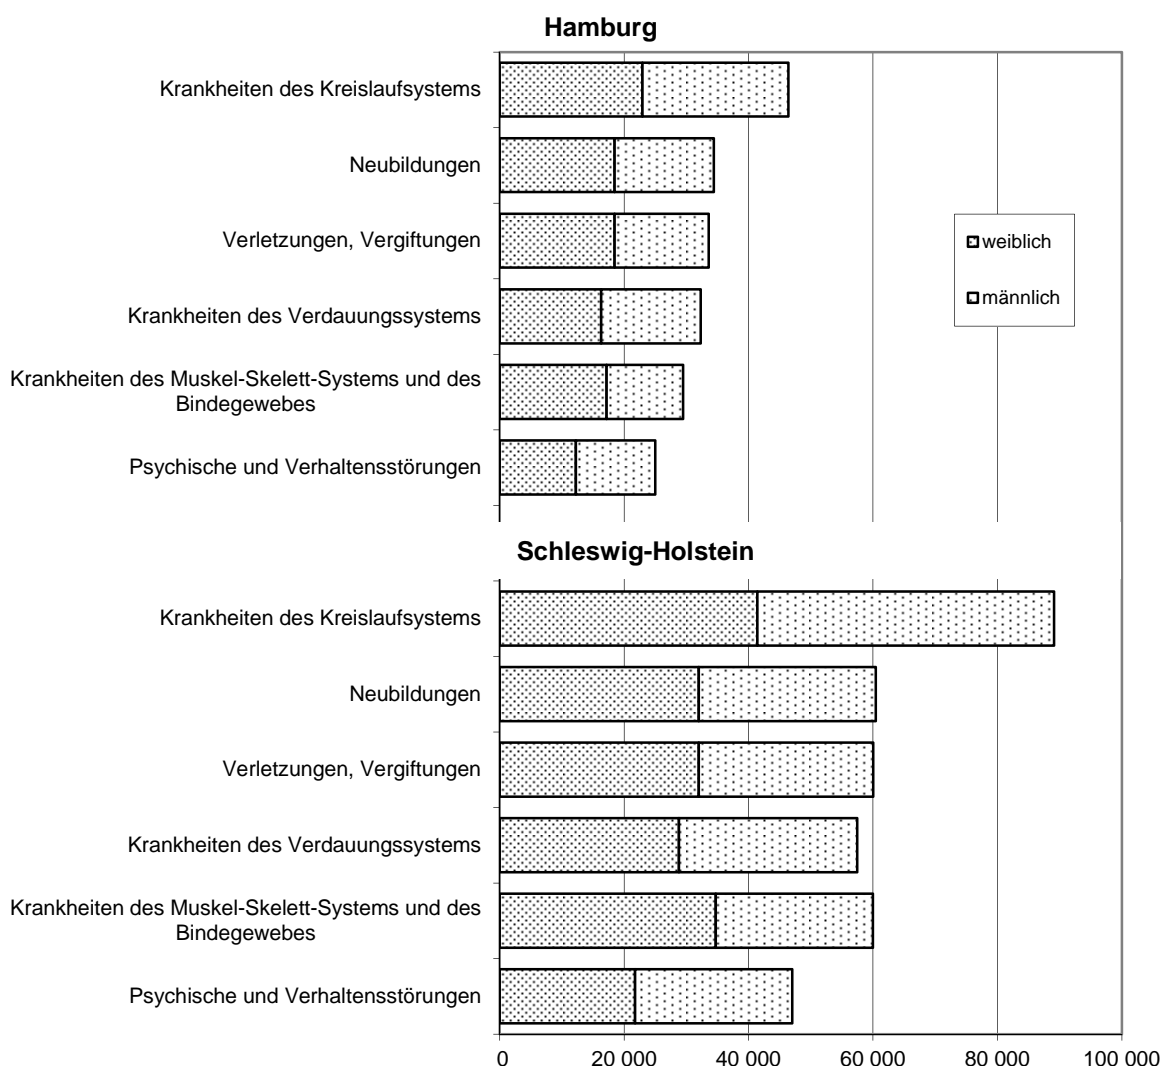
Hamburg

Krankheiten des Kreislaufsystems

Neubildungen

Verletzungen, Vergiftungen

Krankheiten des Verdauungssystems

Krankheiten des Muskel-Skelett-Systems und des Bindegewebes

Psychische und Verhaltensstörungen

weiblich

männlich

Schleswig-Holstein

Krankheiten des Kreislaufsystems

Neubildungen

Verletzungen, Vergiftungen

Krankheiten des Verdauungssystems

Krankheiten des Muskel-Skelett-Systems und des Bindegewebes

Psychische und Verhaltensstörungen

0 20 000 40 000 60 000 80 000 100 000